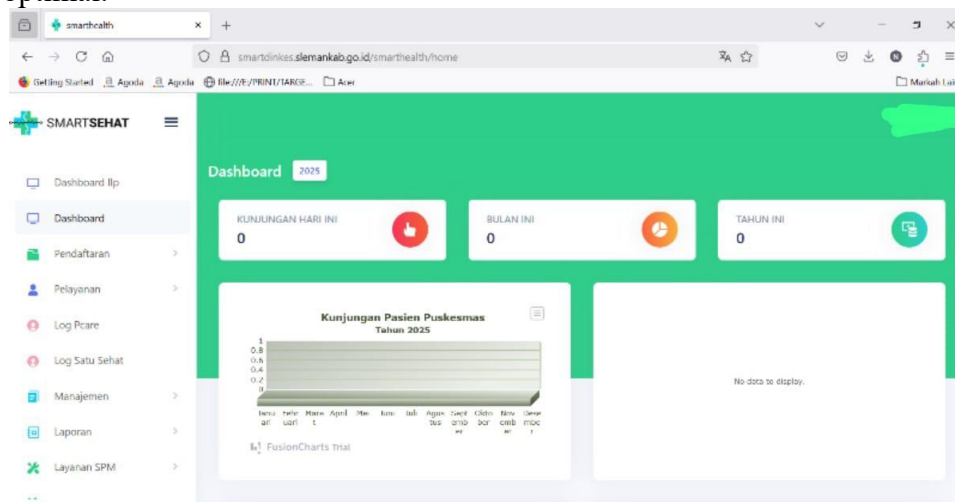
smarthealth
smartdinkes.slemankab.go.id/smarthealth/home
Getting Started Agoda Agoda file:///E:/PRINT/TARGE... Acer
Markah Lai

SMARTSEHAT

Dashboard Ilp
Dashboard
Pendaftaran
Pelayanan
Log Pcare
Log Satu Sehat
Manajemen
Laporan
Layanan SPM

Dashboard 2025

KUNJUNGAN HARI INI
0

BULAN INI
0

TAHUN INI
0

Kunjungan Pasien Puskesmas
Tahun 2025

1
0.8
0.6
0.4
0.2
0

Januari Februari Maret April Mei Juni Juli Agustus September Oktober November Desember

FusionCharts Trial

No data to display.